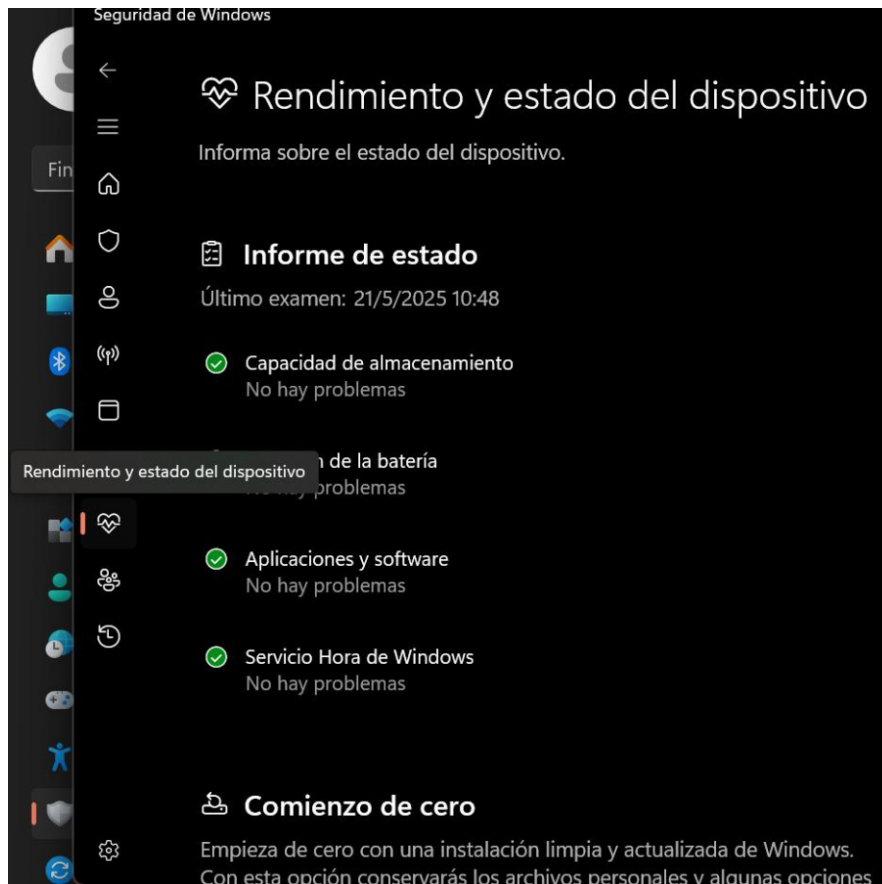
Seguridad de Windows

Fin

Rendimiento y estado del dispositivo

Informa sobre el estado del dispositivo.

Informe de estado

Último examen: 21/5/2025 10:48

Capacidad de almacenamiento
No hay problemas

Rendimiento y estado del dispositivo

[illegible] de la batería
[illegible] problemas

Aplicaciones y software
No hay problemas

Servicio Hora de Windows
No hay problemas

Comienzo de cero

Empieza de cero con una instalación limpia y actualizada de Windows. Con esta opción conservarás los archivos personales y algunas opciones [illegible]